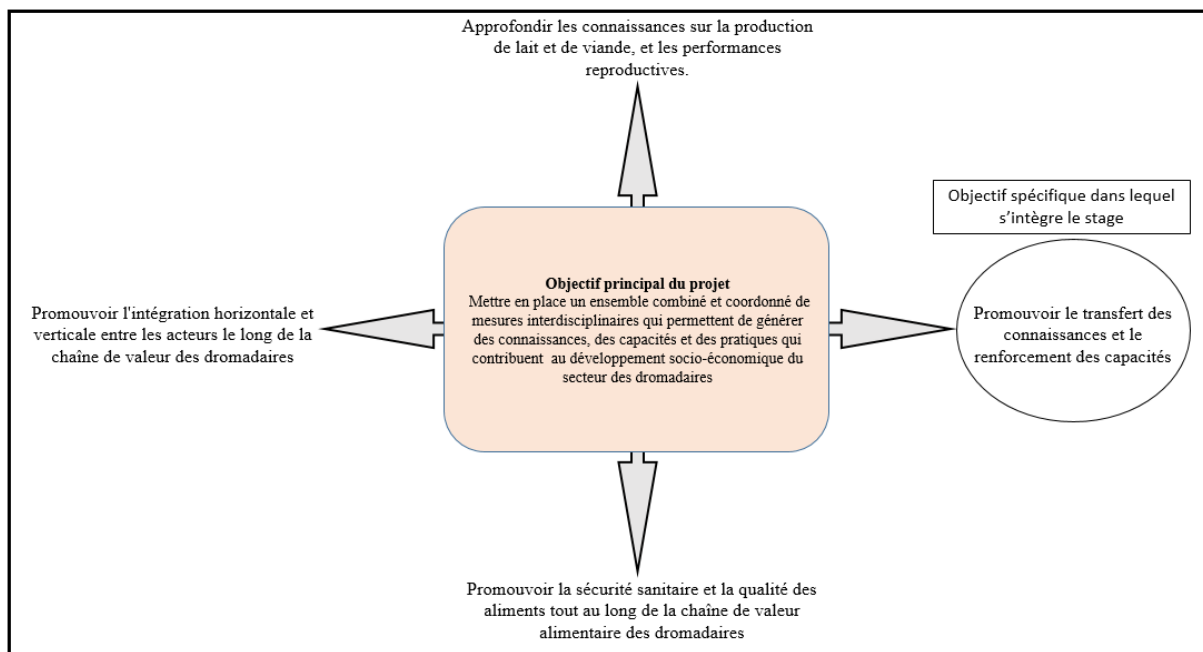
Approfondir les connaissances sur la production de lait et de viande, et les performances reproductives.

Objectif spécifique dans lequel s'intègre le stage

Promouvoir l'intégration horizontale et verticale entre les acteurs le long de la chaîne de valeur des dromadaires

Objectif principal du projet
Mettre en place un ensemble combiné et coordonné de mesures interdisciplinaires qui permettent de générer des connaissances, des capacités et des pratiques qui contribuent au développement socio-économique du secteur des dromadaires

Promouvoir le transfert des connaissances et le renforcement des capacités

Promouvoir la sécurité sanitaire et la qualité des aliments tout au long de la chaîne de valeur alimentaire des dromadaires